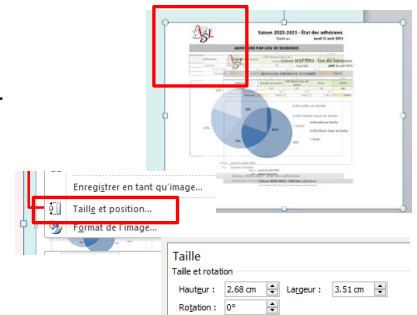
Saison 2022-2023 - Etat des adhésions

jeudi 13 avril 2023

ADHÉSIONS PAR LIEU DE RÉSIDENCE

Saison 2022-2023 - Etat des adhésions

Enregistrer en tant qu'image...

Taille et position...

Format de l'image...

Taille

Taille et rotation

Hauteur : 2.68 cm

Largeur : 3.51 cm

Rotation : 0°